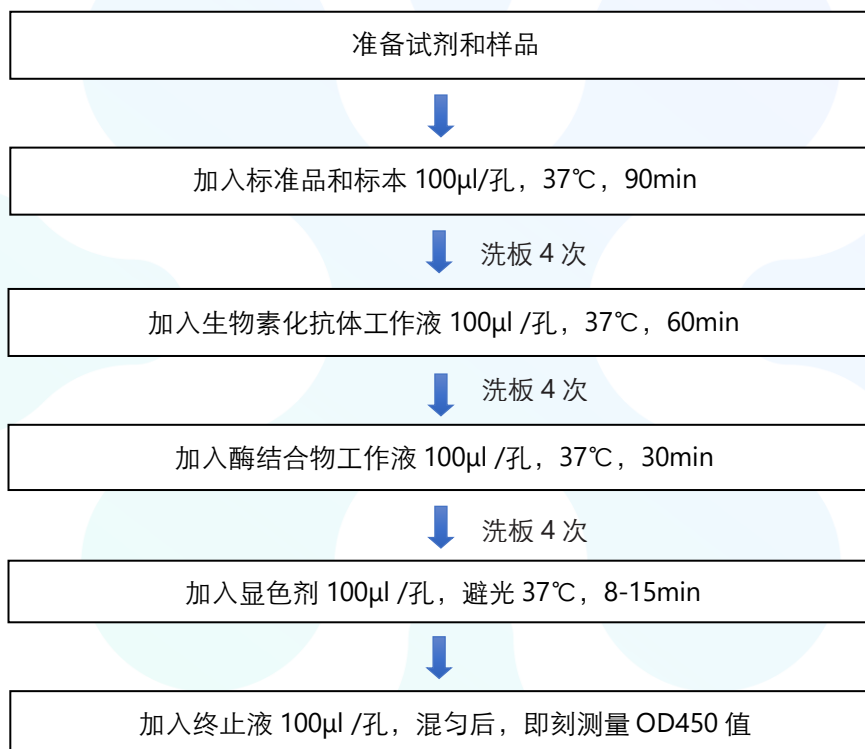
准备试剂和样品

加入标准品和标本 100μl/孔，37℃，90min

洗板 4 次

加入生物素化抗体工作液 100μl /孔，37℃，60min

洗板 4 次

加入酶结合物工作液 100μl /孔，37℃，30min

洗板 4 次

加入显色剂 100μl /孔，避光 37℃，8-15min

加入终止液 100μl /孔，混匀后，即刻测量 OD450 值